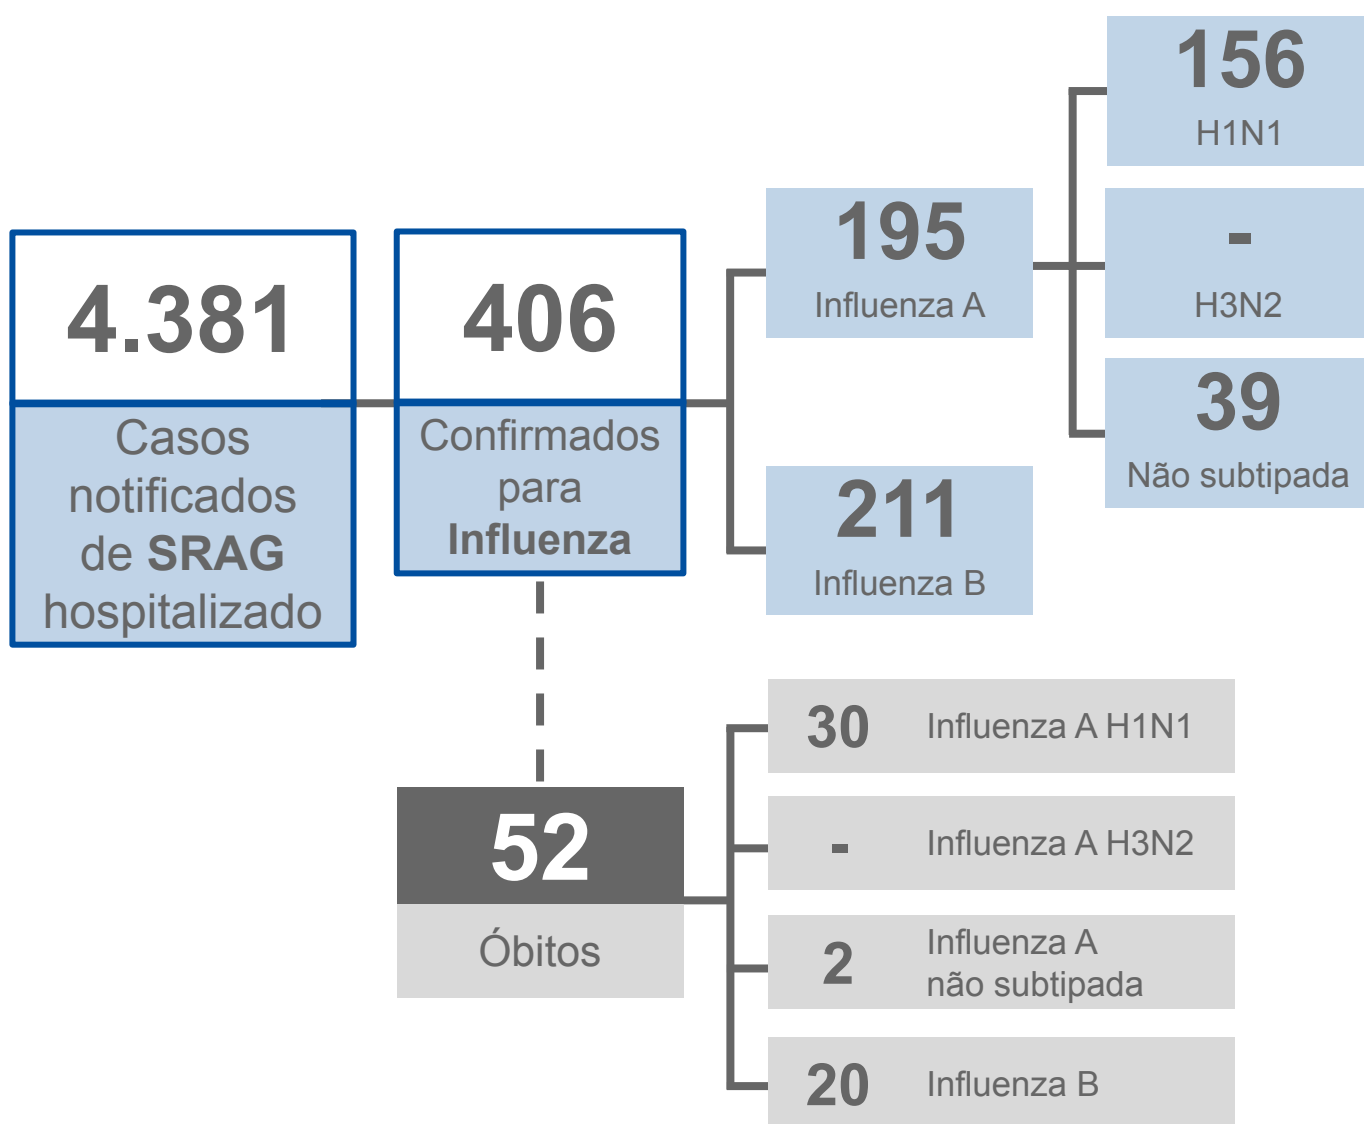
4.381
Casos notificados de **SRAG** hospitalizado

406
Confirmados para **Influenza**

195
Influenza A

156
H1N1

-
H3N2

39
Não subtipada

211
Influenza B

52
Óbitos

30 Influenza A H1N1

- Influenza A H3N2

2 Influenza A não subtipada

20 Influenza B